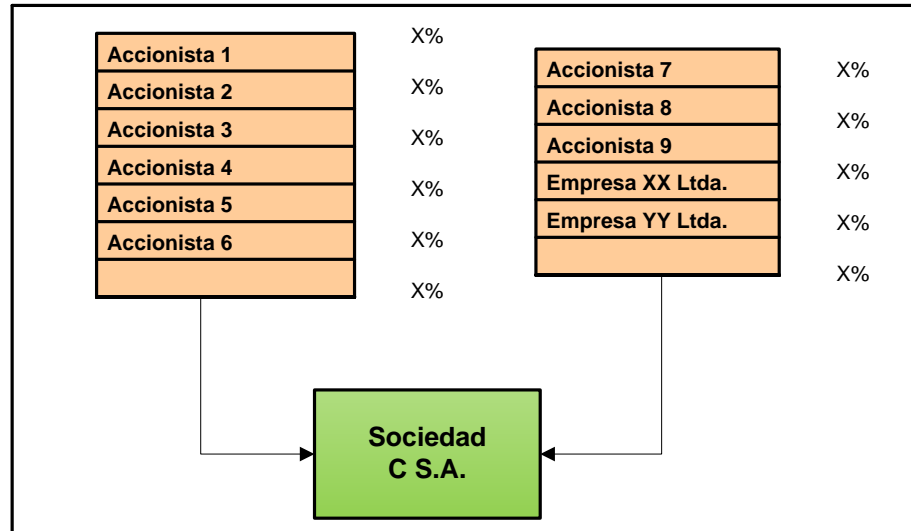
Accionista 1
Accionista 2
Accionista 3
Accionista 4
Accionista 5
Accionista 6

X%
X%
X%
X%
X%
X%

Accionista 7
Accionista 8
Accionista 9
Empresa XX Ltda.
Empresa YY Ltda.

X%
X%
X%
X%
X%

Sociedad
C S.A.